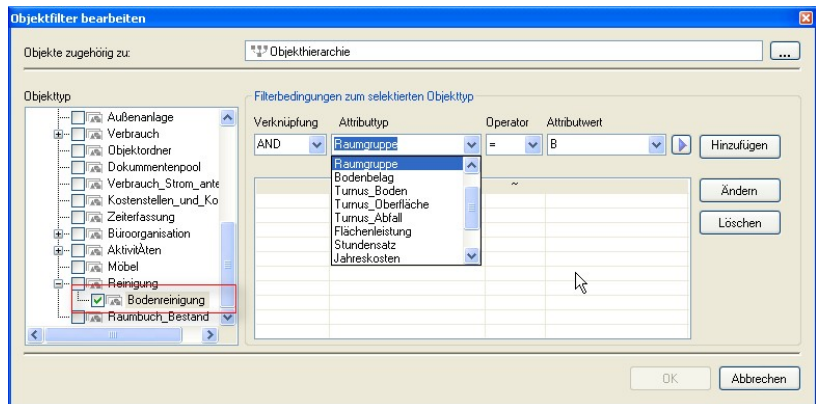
Objektfilter bearbeiten

Objekte zugehörig zu:

Objekthierarchie

...

Objekttyp

Außenanlage
Verbrauch
Objektordner
Dokumentenpool
Verbrauch_Strom_ante
Kostenstellen_und_Ko
Zeiterfassung
Büroorganisation
AktivitÄten
Möbel
Reinigung
Bodenreinigung
Raumbuch_Bestand

Filterbedingungen zum selektierten Objekttyp

Verknüpfung
Attributtyp
Operator
Attributwert

AND
Raumgruppe
=
B

Hinzufügen

Raumgruppe
Bodenbelag
Turnus_Boden
Turnus_Oberfläche
Turnus_Abfall
Flächenleistung
Stundensatz
Jahreskosten

Ändern

Löschen

OK
Abbrechen